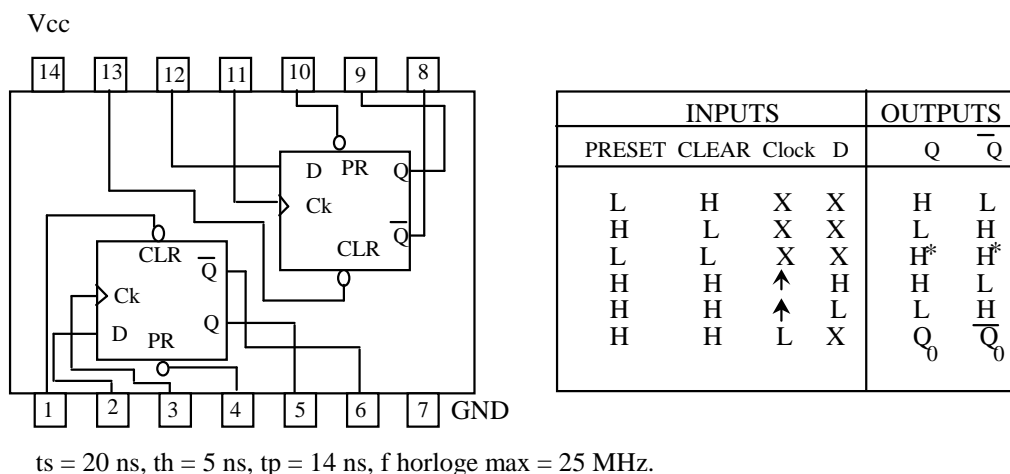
Vcc

14 13 12 11 10 9 8

D PR Q
Ck
CLR $\overline{Q}$

CLR $\overline{Q}$
Ck
D PR Q

1 2 3 4 5 6 7 GND

| INPUTS | | | | OUTPUTS | |
|---|---|---|---|---|---|
| PRESET | CLEAR | Clock | D | Q | $\overline{Q}$ |
| L | H | X | X | H | L |
| H | L | X | X | L | H |
| L | L | X | X | H* | H* |
| H | H | ↑ | H | H | L |
| H | H | ↑ | L | L | H |
| H | H | L | X | $Q_0$ | $\overline{Q}_0$ |

ts = 20 ns, th = 5 ns, tp = 14 ns, f horloge max = 25 MHz.